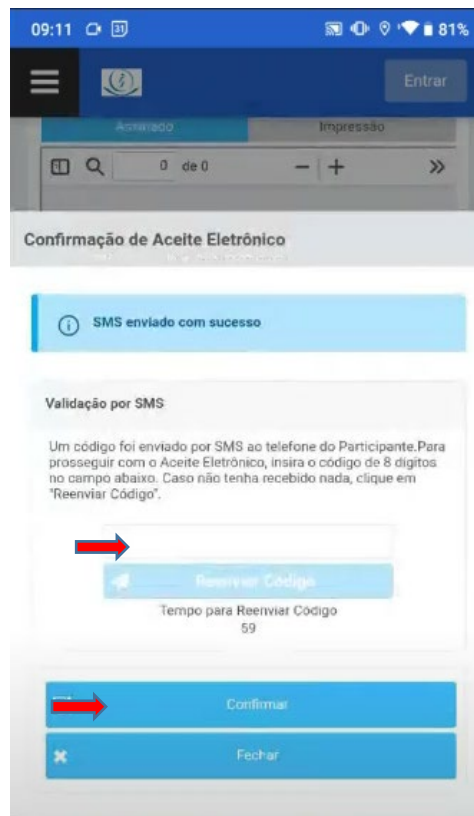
09:11 81%

Entrar

Assinado Impressão

0 de 0

Confirmação de Aceite Eletrônico

SMS enviado com sucesso

Validação por SMS

Um código foi enviado por SMS ao telefone do Participante.Para prosseguir com o Aceite Eletrônico, insira o código de 8 digitos no campo abaixo. Caso não tenha recebido nada, clique em "Reenviar Código".

Reenviar Código

Tempo para Reenviar Código
59

Confirmar

Fechar